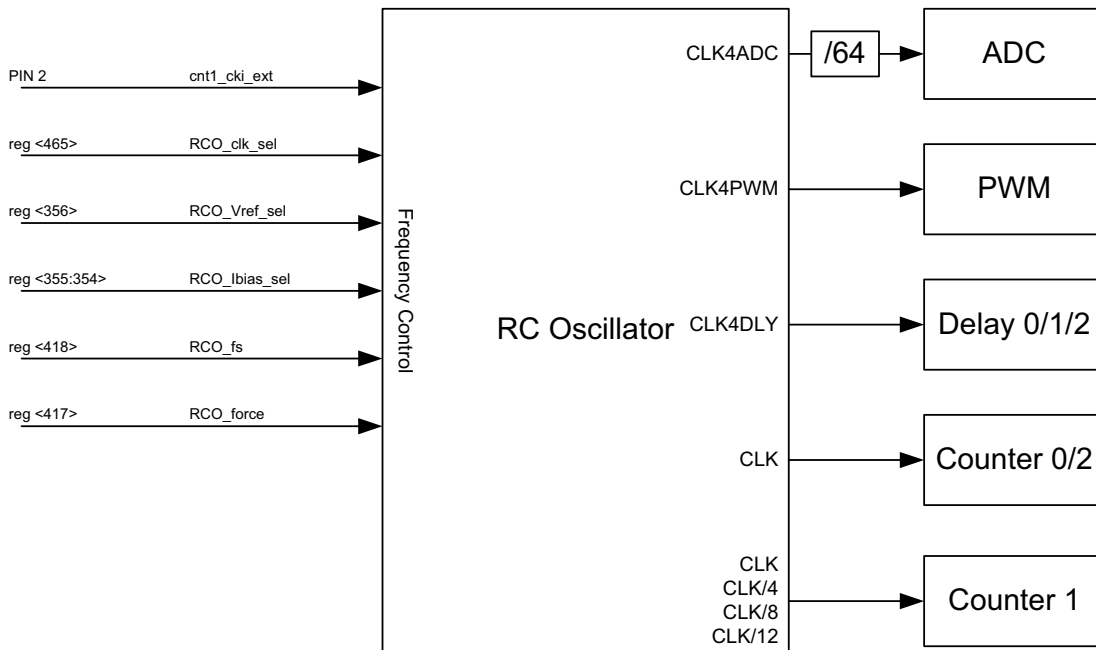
PIN 2 cnt1_cki_ext

reg <465> RCO_clk_sel

reg <356> RCO_Vref_sel

reg <355:354> RCO_Ibias_sel

reg <418> RCO_fs

reg <417> RCO_force

Frequency Control

RC Oscillator

CLK4ADC

/64

ADC

CLK4PWM

PWM

CLK4DLY

Delay 0/1/2

CLK

Counter 0/2

CLK
CLK/4
CLK/8
CLK/12

Counter 1